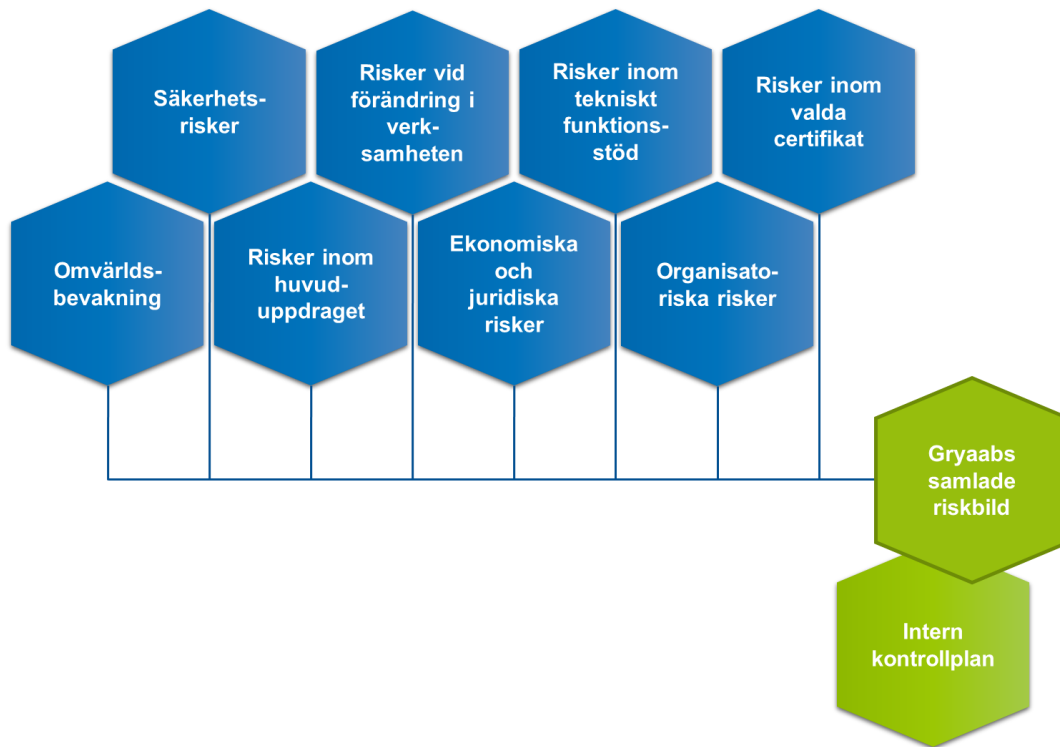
Säkerhetsrisker

Risker vid förändring i verksamheten

Risker inom tekniskt funktionsstöd

Risker inom valda certifikat

Omvärldsbevakning

Risker inom huvuduppdraget

Ekonomiska och juridiska risker

Organisatoriska risker

Gryaabs samlade riskbild

Intern kontrollplan